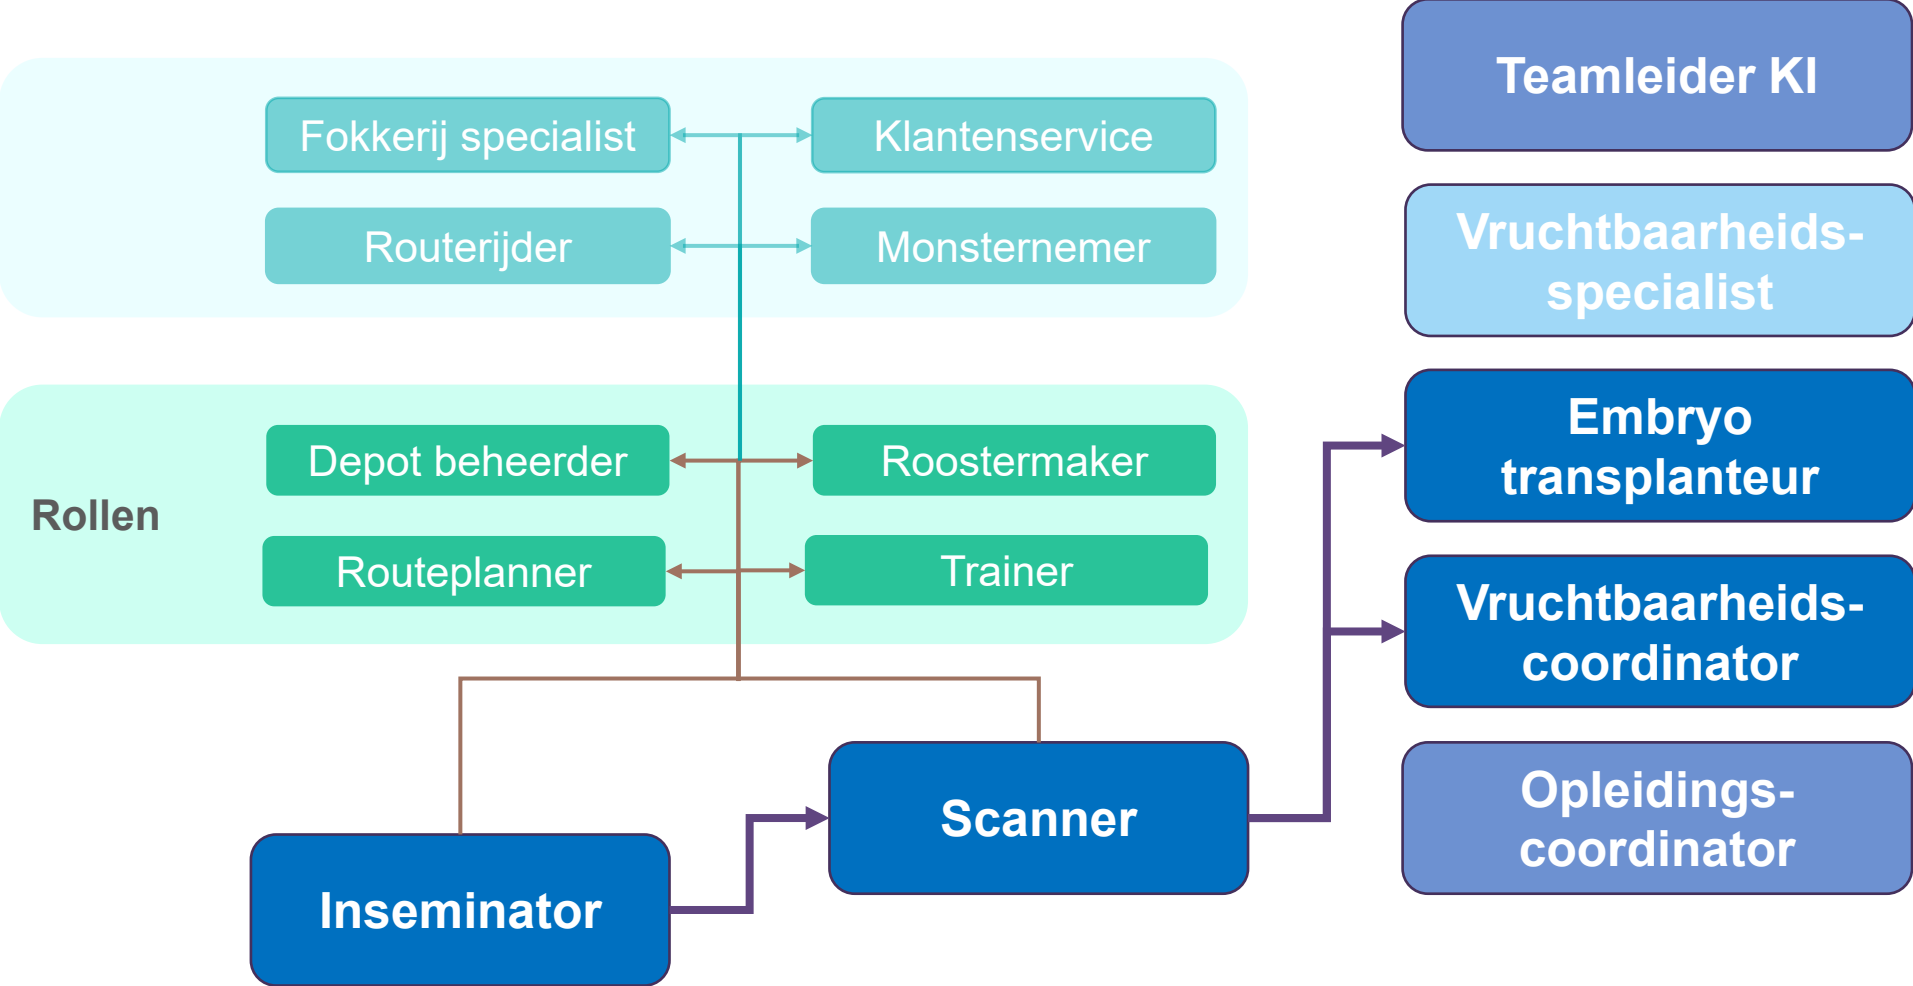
Teamleider KI

Fokkerij specialist

Klantenservice

Routerijder

Monsternemer

Vruchtbaarheidsspecialist

Rollen

Depot beheerder

Roostermaker

Routeplanner

Trainer

Embryo transplanteur

Vruchtbaarheidscoordinator

Scanner

Opleidingscoordinator

Inseminator